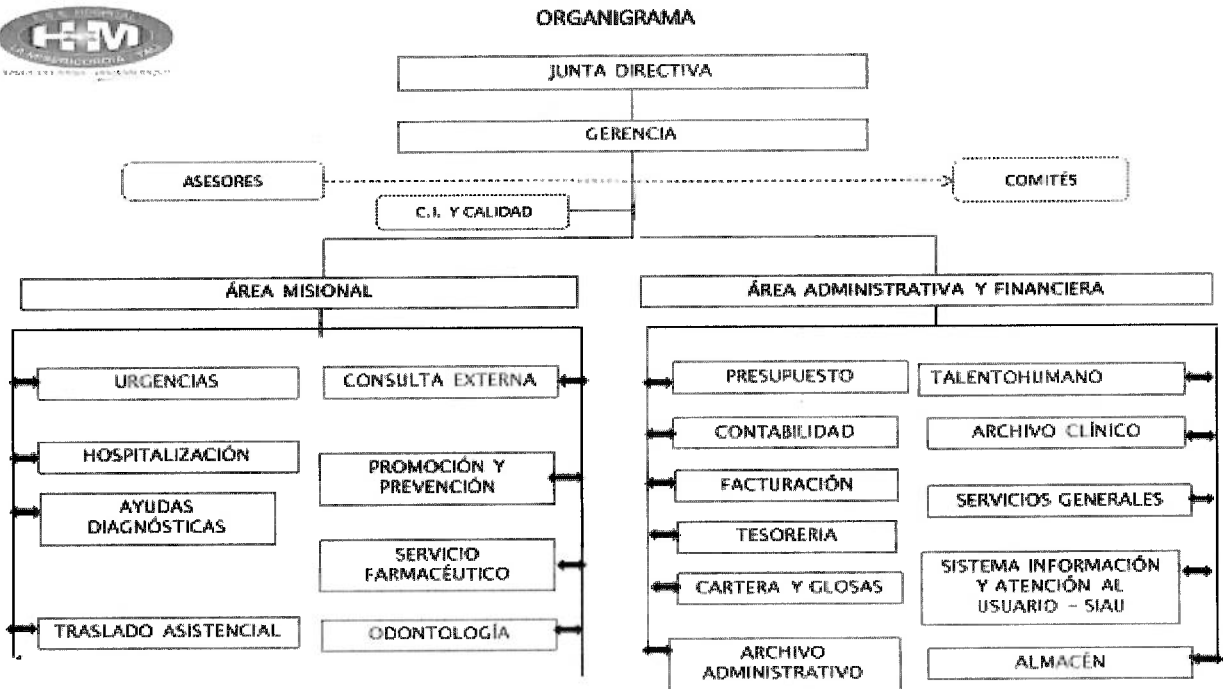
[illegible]
HM
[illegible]

ORGANIGRAMA

JUNTA DIRECTIVA

GERENCIA

ASESORES

COMITÉS

C.I. Y CALIDAD

ÁREA MISIONAL

URGENCIA S

CONSULTA EXTERNA

HOSPITALIZACIÓN

PROMOCIÓN Y PREVENCIÓN

AYUDAS DIAGNÓSTICAS

SERVICIO FARMACÉUTICO

TRASLADO ASISTENCIAL

ODONTOLOGÍA

ÁREA ADMINISTRATIVA Y FINANCIERA

PRESUPUESTO

TALENTOHUMANO

CONTABILIDAD

ARCHIVO CLÍNICO

FACTURACIÓN

SERVICIOS GENERALES

TESORERIA

SISTEMA INFORMACIÓN Y ATENCIÓN AL USUARIO - SIAU

CARTERA Y GLOSAS

ARCHIVO ADMINISTRATIVO

ALMACÉN